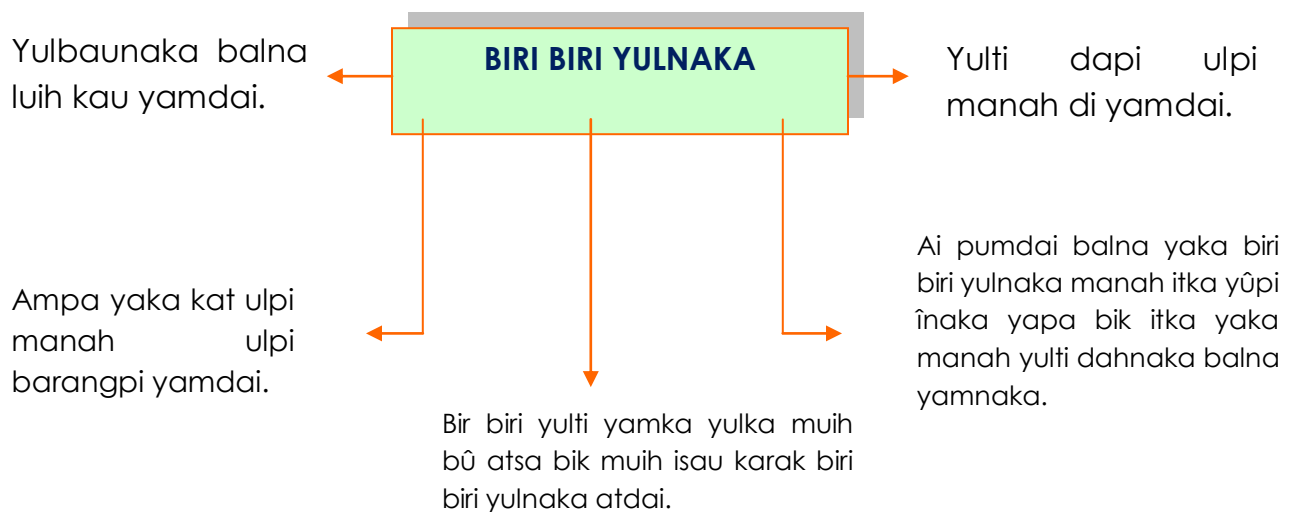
BIRI BIRI YULNAKA

Yulbaunaka balna luih kau yamdai.

Yulti dapi ulpi manah di yamdai.

Ampa yaka kat ulpi manah ulpi barangpi yamdai.

Bir biri yulti yamka yulka muih bû atsa bik muih isau karak biri biri yulnaka atdai.

Ai pumdai balna yaka biri biri yulnaka manah itka yûpi înaka yapa bik itka yaka manah yulti dahnaka balna yamnaka.